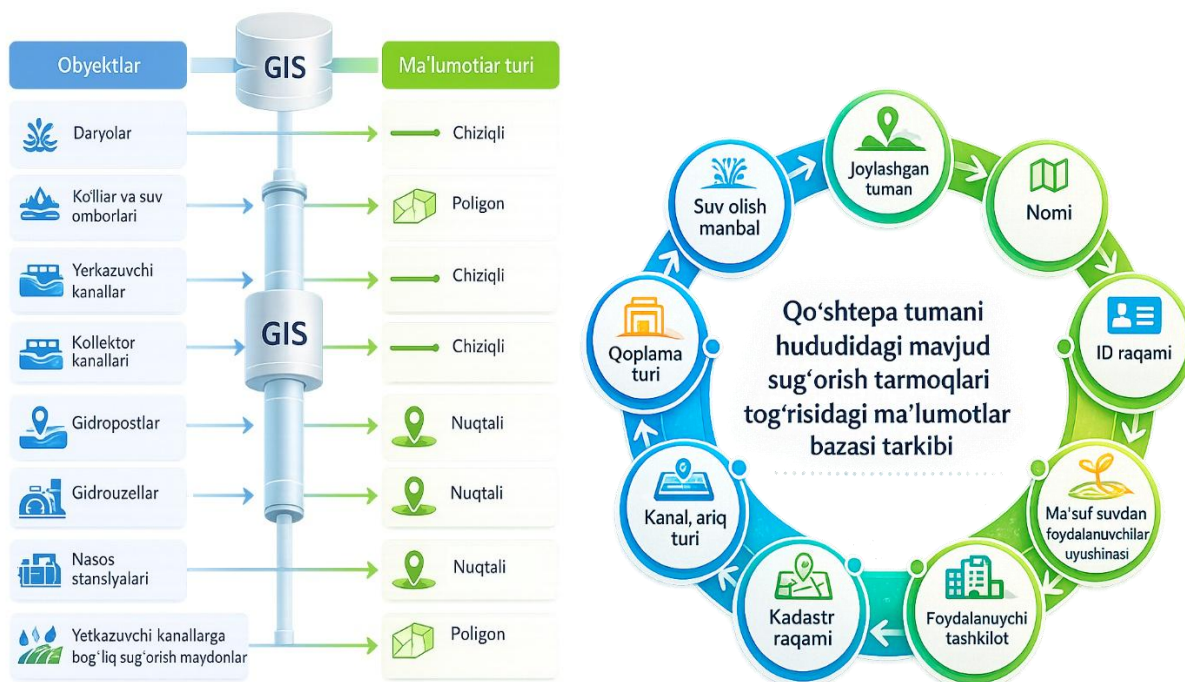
Obyektlar

GIS

Ma'lumotlar turi

Daryolar

Chiziqli

Ko'llar va suv omborlari

Poligon

Yerkazuvchi kanallar

Chiziqli

GIS

Kollektor kanallari

Chiziqli

Gidropostlar

Nuqtali

Gidrouzellar

Nuqtali

Nasos stansiyalari

Nuqtali

Yetkazuvchi kanallarga bog'liq sug'orish maydonlar

Poligon

Joylashgan tuman

Nomi

ID raqami

Ma'suf suvdan foydalanuvchilar uyushmasi

Foydalanuvchi tashkilot

Kadastr raqami

Kanal, ariq turi

Qoplama turi

Suv olish manbal

Qo'shtepa tumani hududidagi mavjud sug'orish tarmoqlari tog'risidagi ma'lumotlar bazasi tarkibi